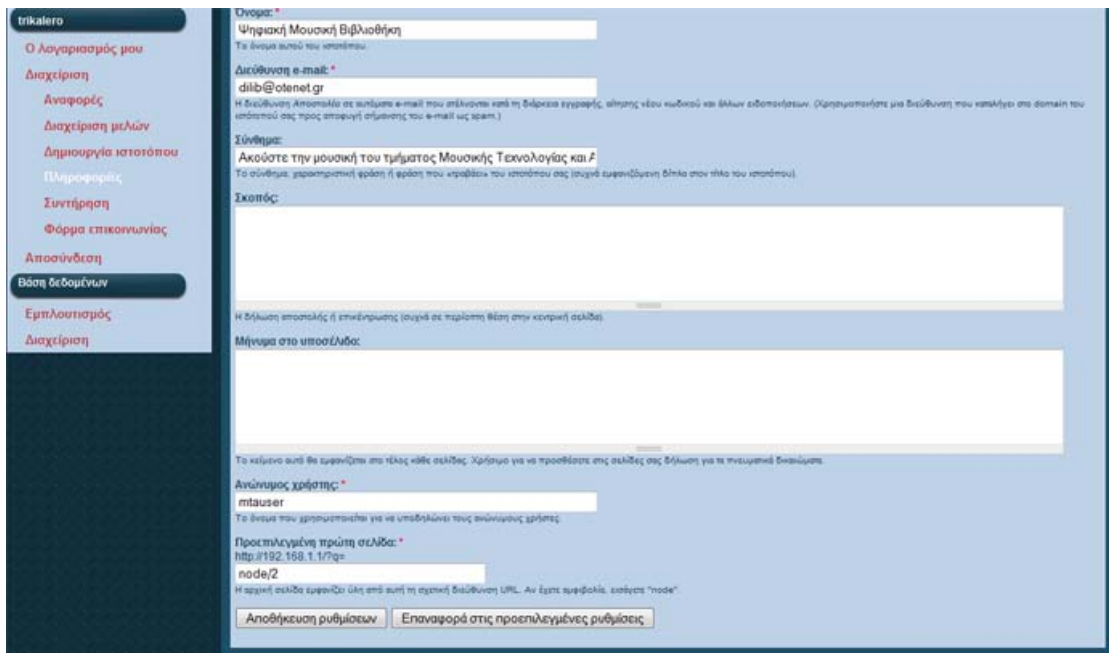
trikalero

Ο Λογαριασμός μου

Διαχείριση

Αναφορές

Διαχείριση μελών

Δημιουργία ιστοτόπου

Πληροφορίες

Συντήρηση

Φόρμα επικοινωνίας

Αποσύνδεση

Βάση δεδομένων

Εμπλουτισμός

Διαχείριση

Όνομα: *

Ψηφιακή Μουσική Βιβλιοθήκη

Το όνομα αυτού του ιστοτόπου.

Διεύθυνση e-mail: *

dilib@otenet.gr

Η διεύθυνση Αποστολέα σε αυτόματα e-mail που στέλνονται κατά τη διάρκεια εγγραφής, αίτησης νέου κωδικού και άλλων ειδοποιήσεων. (Χρησιμοποιήστε μια διεύθυνση που καταλήγει στο domain του ιστοτόπου σας προς αποφυγή σήμανσης του e-mail ως spam.)

Σύνθημα:

Ακούστε την μουσική του τμήματος Μουσικής Τεχνολογίας και Α

Το σύνθημα, χαρακτηριστική φράση ή φράση που «τραβάει» του ιστοτόπου σας (συχνά εμφανιζόμενη δίπλα στον τίτλο του ιστοτόπου).

Σκοπός:

Η δήλωση αποστολής ή επικέντρωσης (συχνά σε περίοπτη θέση στην κεντρική σελίδα).

Μήνυμα στο υποσέλιδο:

Το κείμενο αυτό θα εμφανίζεται στο τέλος κάθε σελίδας. Χρήσιμο για να προσθέσετε στις σελίδες σας δήλωση για τα πνευματικά δικαιώματα.

Ανώνυμος χρήστης: *

mtauser

Το όνομα που χρησιμοποιείται για να υποδηλώνει τους ανώνυμους χρήστες.

Προεπιλεγμένη πρώτη σελίδα: *

http://192.168.1.1/?q=

node/2

Η αρχική σελίδα εμφανίζει ύλη από αυτή τη σχετική διεύθυνση URL. Αν έχετε αμφιβολία, εισάγετε "node".

Αποθήκευση ρυθμίσεων

Επαναφορά στις προεπιλεγμένες ρυθμίσεις